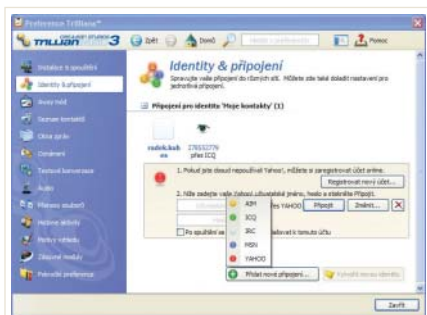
Preference Trillian™
trillian 3
Zpět
Dopředu
Pomoc
Instalace a spouštění
Identity & připojení
Nový vzhled
Seznam kontaktů
Okna zpráv
Označení
Textová konverzace
Audio
Filtrace souborů
Rozšíření aktivity
Funkce vzhledů
Zásuvné moduly
Pokročilé preference
Identity & připojení
Spravujte vaše připojení do různých sítí. Můžete zde také dodělit nastavení pro jednotlivá připojení.
Připojení pro identitu 'Moje kontakty' (1)
radek.kub
es
276552779
přes ICQ
1. Pokud jste dosud nepoužívali Yahoo!, můžete si zaregistrovat účet online.
Registrovat nový účet...
2. Níže zadejte vaše Zobrazí uživatelské jméno, heslo a stiskněte Připojit.
přes YAHOO
Připojit
Změnit...
Po spuštění se
ovat k tomuto účtu
AIM
ICQ
IRC
MSN
YAHOO
Přidat nové připojení...
Vytvořit novou identitu
Zavřít